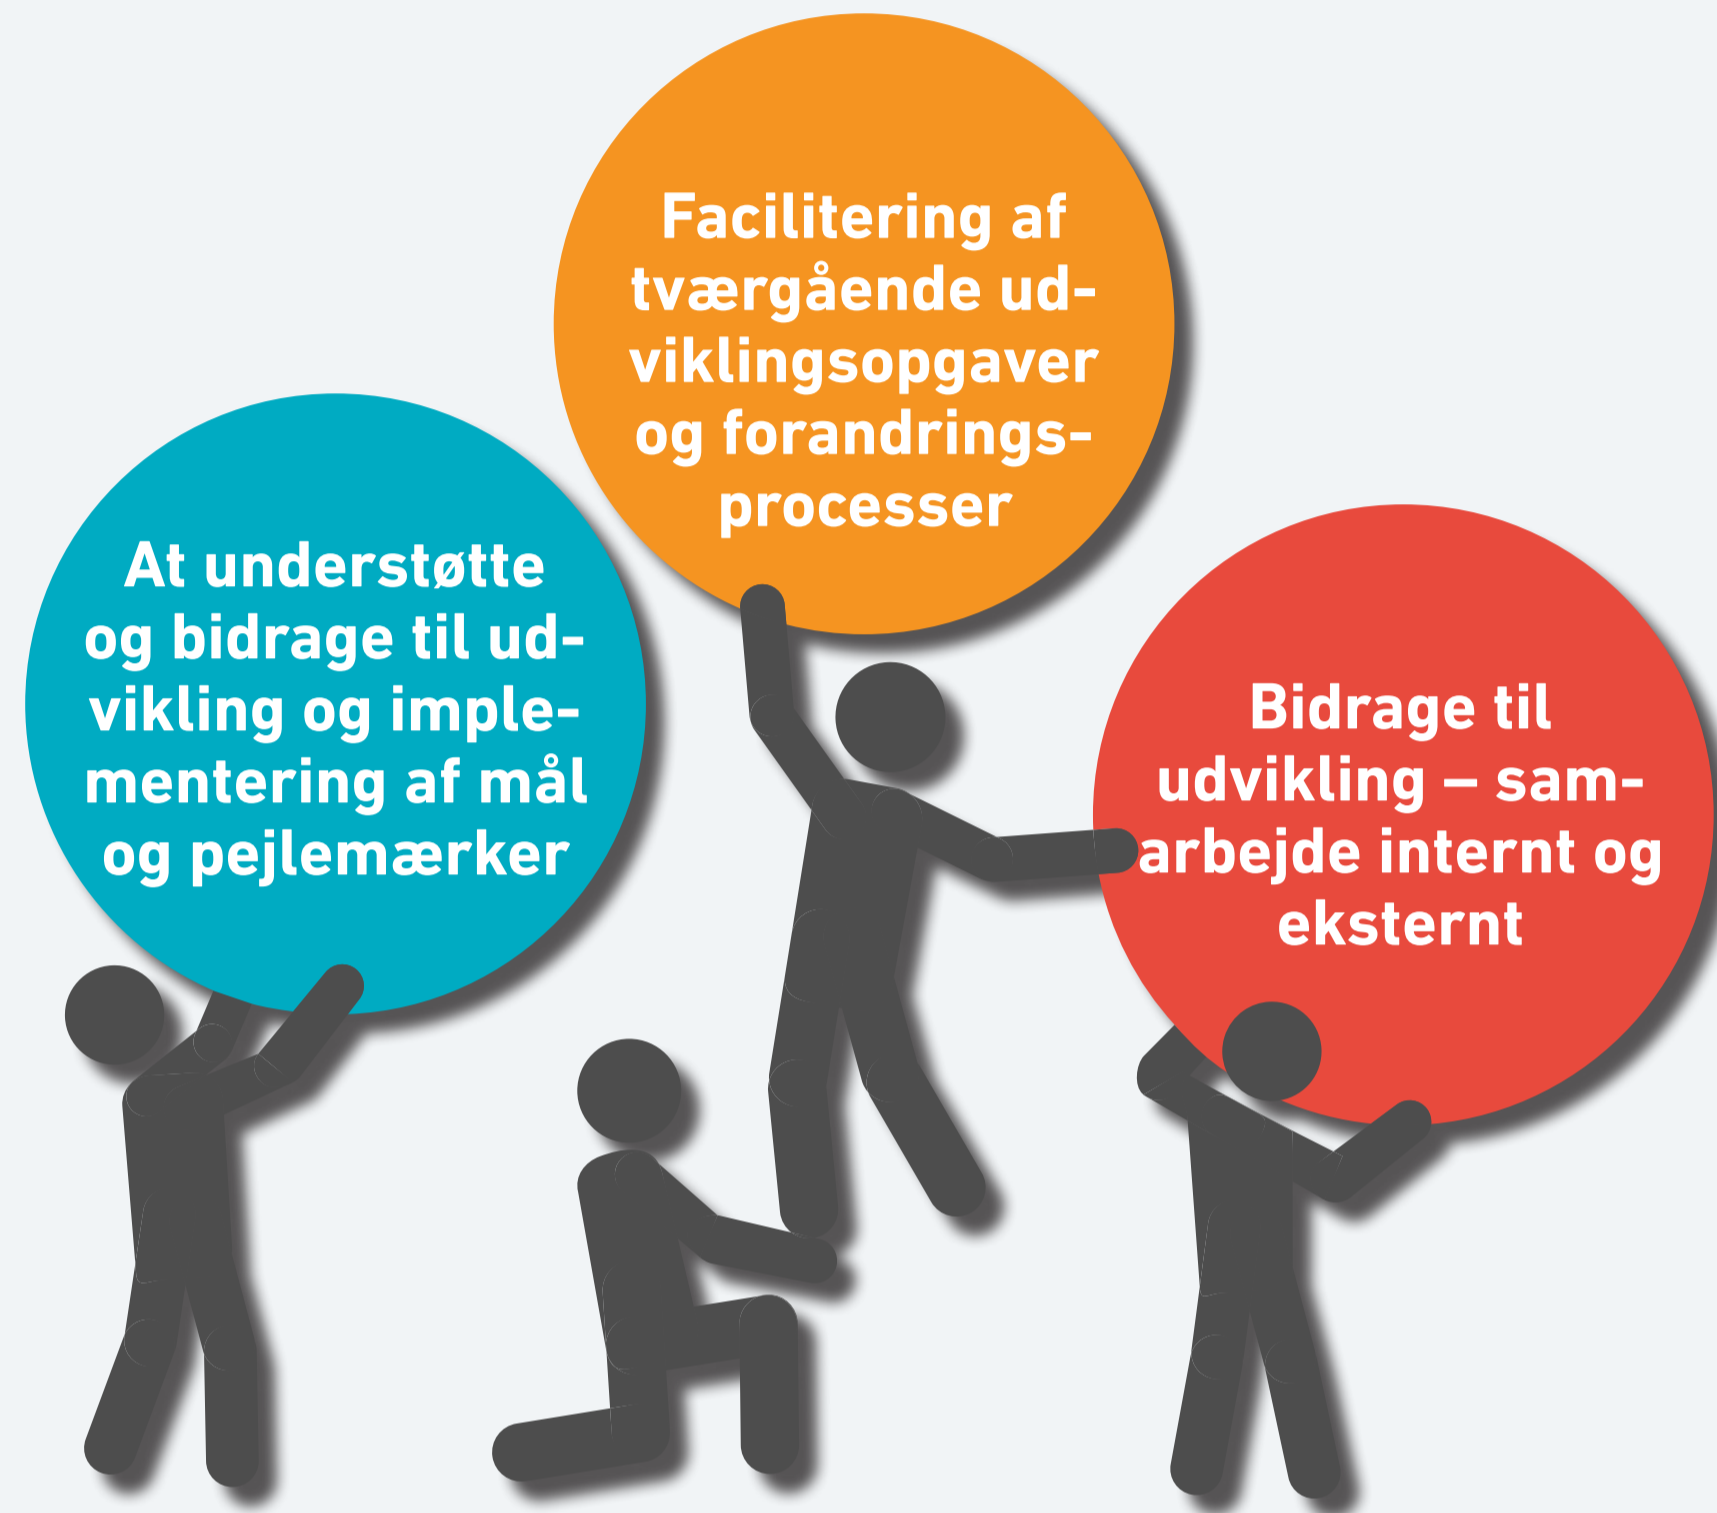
Facilitering af tværgående udviklingsopgaver og forandringsprocesser

At understøtte og bidrage til udvikling og implementering af mål og pejlemærker

Bidrage til udvikling – samarbejde internt og eksternt